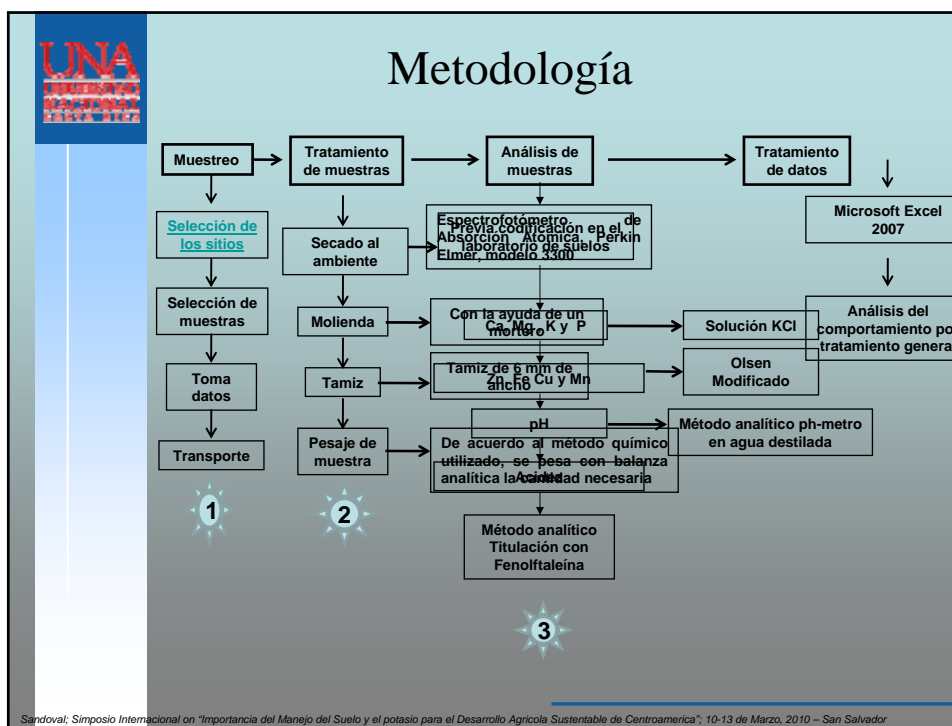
UNA UNIVERSIDAD NACIONAL COSTA RICA

Metodología

Muestreo

Tratamiento de muestras

Análisis de muestras

Tratamiento de datos

Selección de los sitios

Selección de muestras

Toma datos

Transporte

1

Secado al ambiente

Molienda

Tamiz

Pesaje de muestra

2

Previa codificación en el laboratorio de suelos

Espectrofotómetro de Absorción Atómica, Perkin Elmer, modelo 3300

Con la ayuda de un mortero

Ca, Mg, K y P

Tamiz de 6 mm de ancho

Zn, Fe Cu y Mn

pH

De acuerdo al método químico utilizado, se pesa con balanza analítica la cantidad necesaria

Acidez

Método analítico Titulación con Fenolftaleína

3

Solución KCl

Olsen Modificado

Método analítico ph-metro en agua destilada

Microsoft Excel 2007

Análisis del comportamiento por tratamiento general

Sandoval; Simposio Internacional on "Importancia del Manejo del Suelo y el potasio para el Desarrollo Agrícola Sustentable de Centroamerica"; 10-13 de Marzo, 2010 – San Salvador